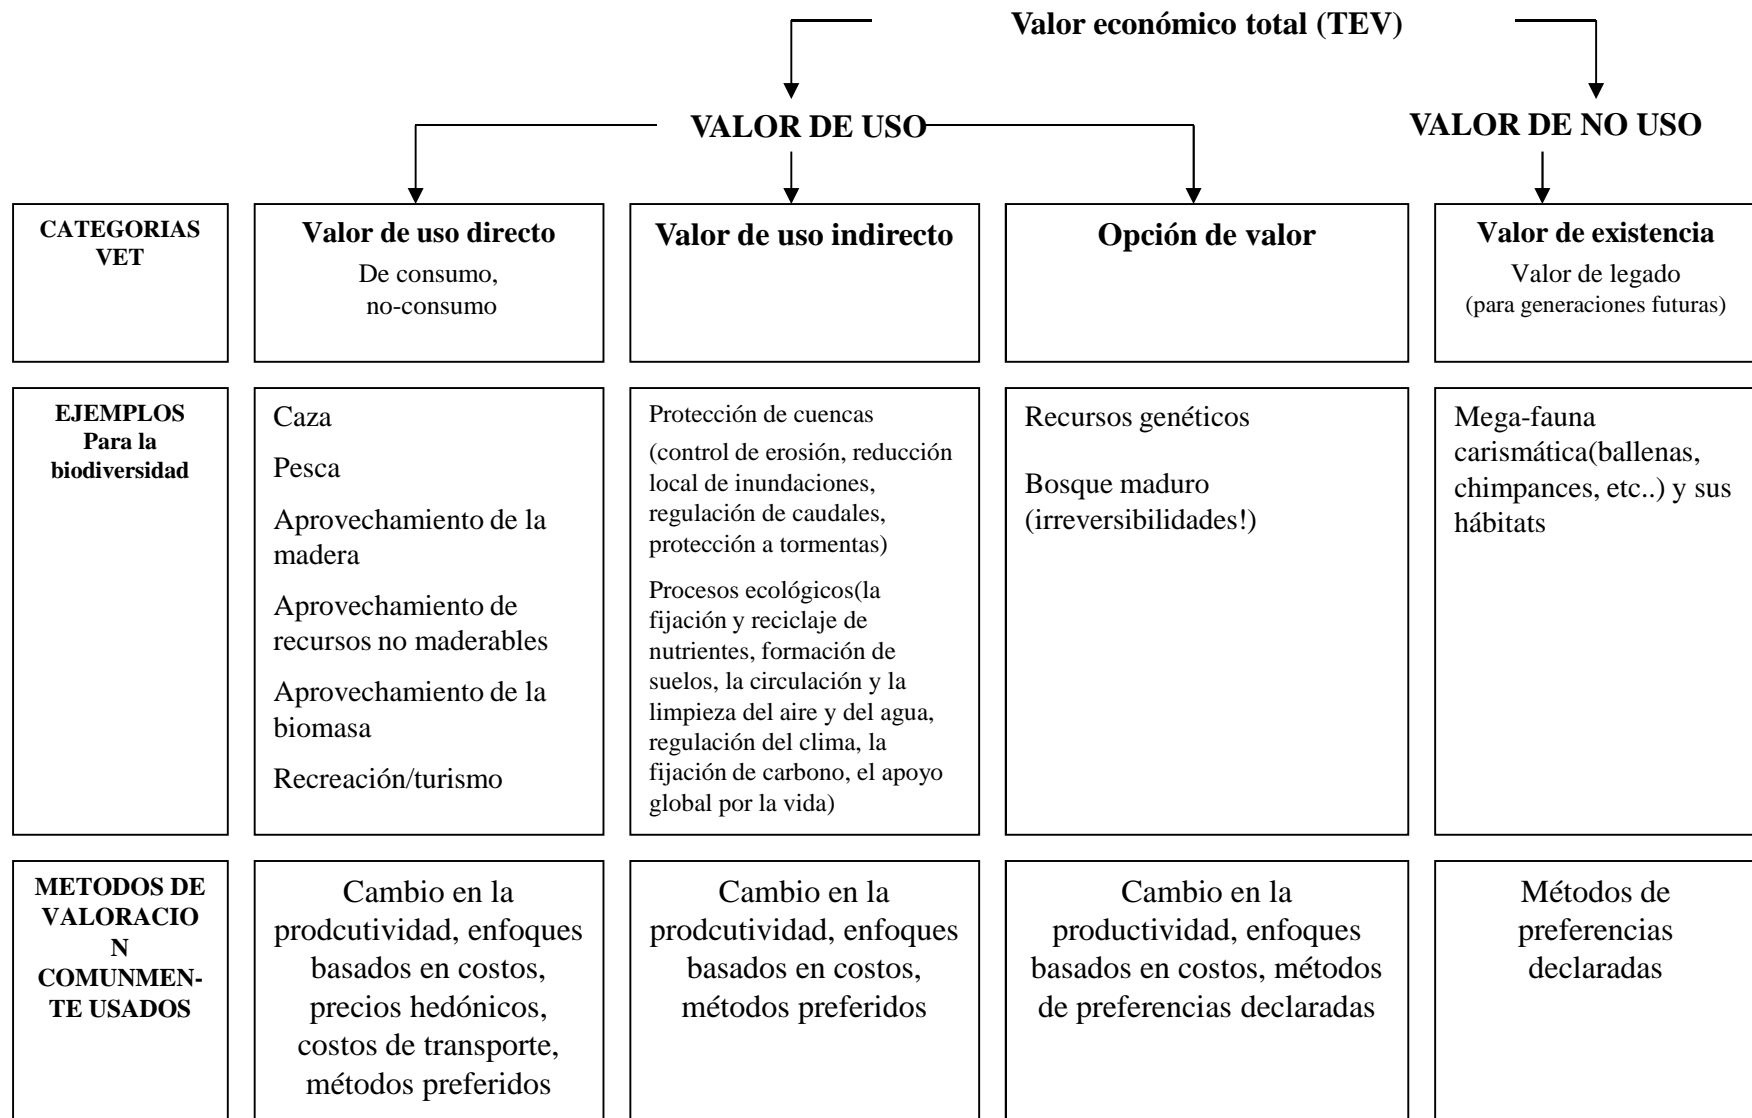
Valor económico total (TEV)

VALOR DE USO

VALOR DE NO USO

| CATEGORIAS VET | Valor de uso directo De consumo, no-consumo | Valor de uso indirecto | Opción de valor | Valor de existencia Valor de legado (para generaciones futuras) |
|---|---|---|---|---|
| EJEMPLOS Para la biodiversidad | Caza Pesca Aprovechamiento de la madera Aprovechamiento de recursos no maderables Aprovechamiento de la biomasa Recreación/turismo | Protección de cuencas (control de erosión, reducción local de inundaciones, regulación de caudales, protección a tormentas) Procesos ecológicos(la fijación y reciclaje de nutrientes, formación de suelos, la circulación y la limpieza del aire y del agua, regulación del clima, la fijación de carbono, el apoyo global por la vida) | Recursos genéticos Bosque maduro (irreversibilidades!) | Mega-fauna carismática(ballenas, chimpances, etc..) y sus hábitats |
| METODOS DE VALORACIO N COMUNMEN-TE USADOS | Cambio en la prodcutividad, enfoques basados en costos, precios hedónicos, costos de transporte, métodos preferidos | Cambio en la prodcutividad, enfoques basados en costos, métodos preferidos | Cambio en la productividad, enfoques basados en costos, métodos de preferencias declaradas | Métodos de preferencias declaradas |